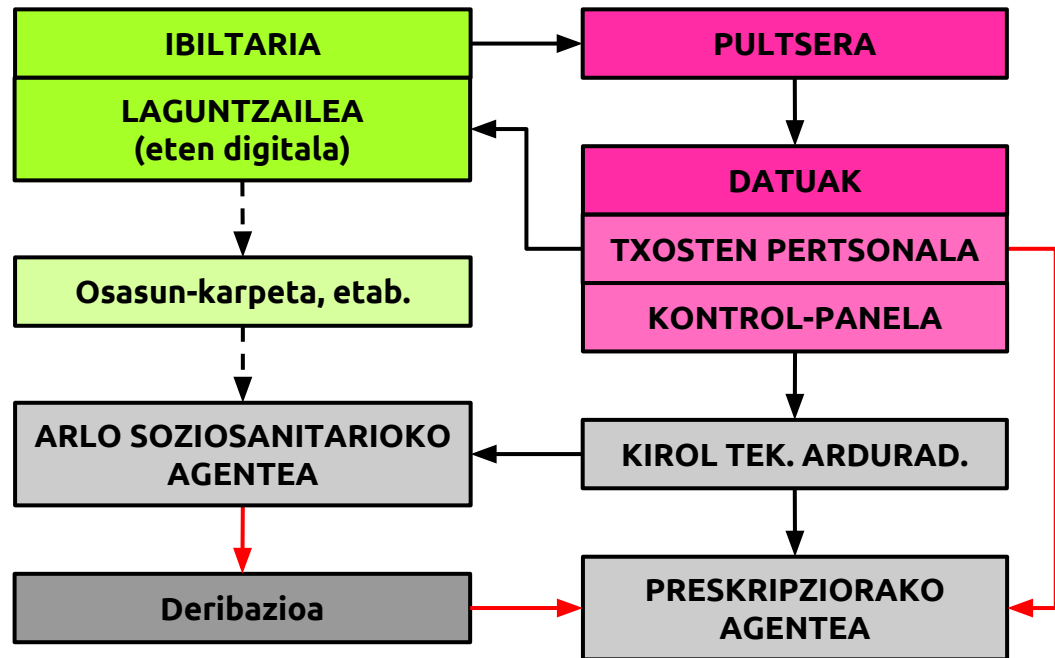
IBILTARIA

LAGUNTZAILEA
(eten digitala)

PULTSERA

DATUAK

TXOSTEN PERTSONALA

KONTROL-PANELA

Osasun-karpeta, etab.

ARLO SOZIOSANITARIOKO AGENTEA

KIROL TEK. ARDURAD.

Deribazioa

PRESKRIPZIORAKO AGENTEA